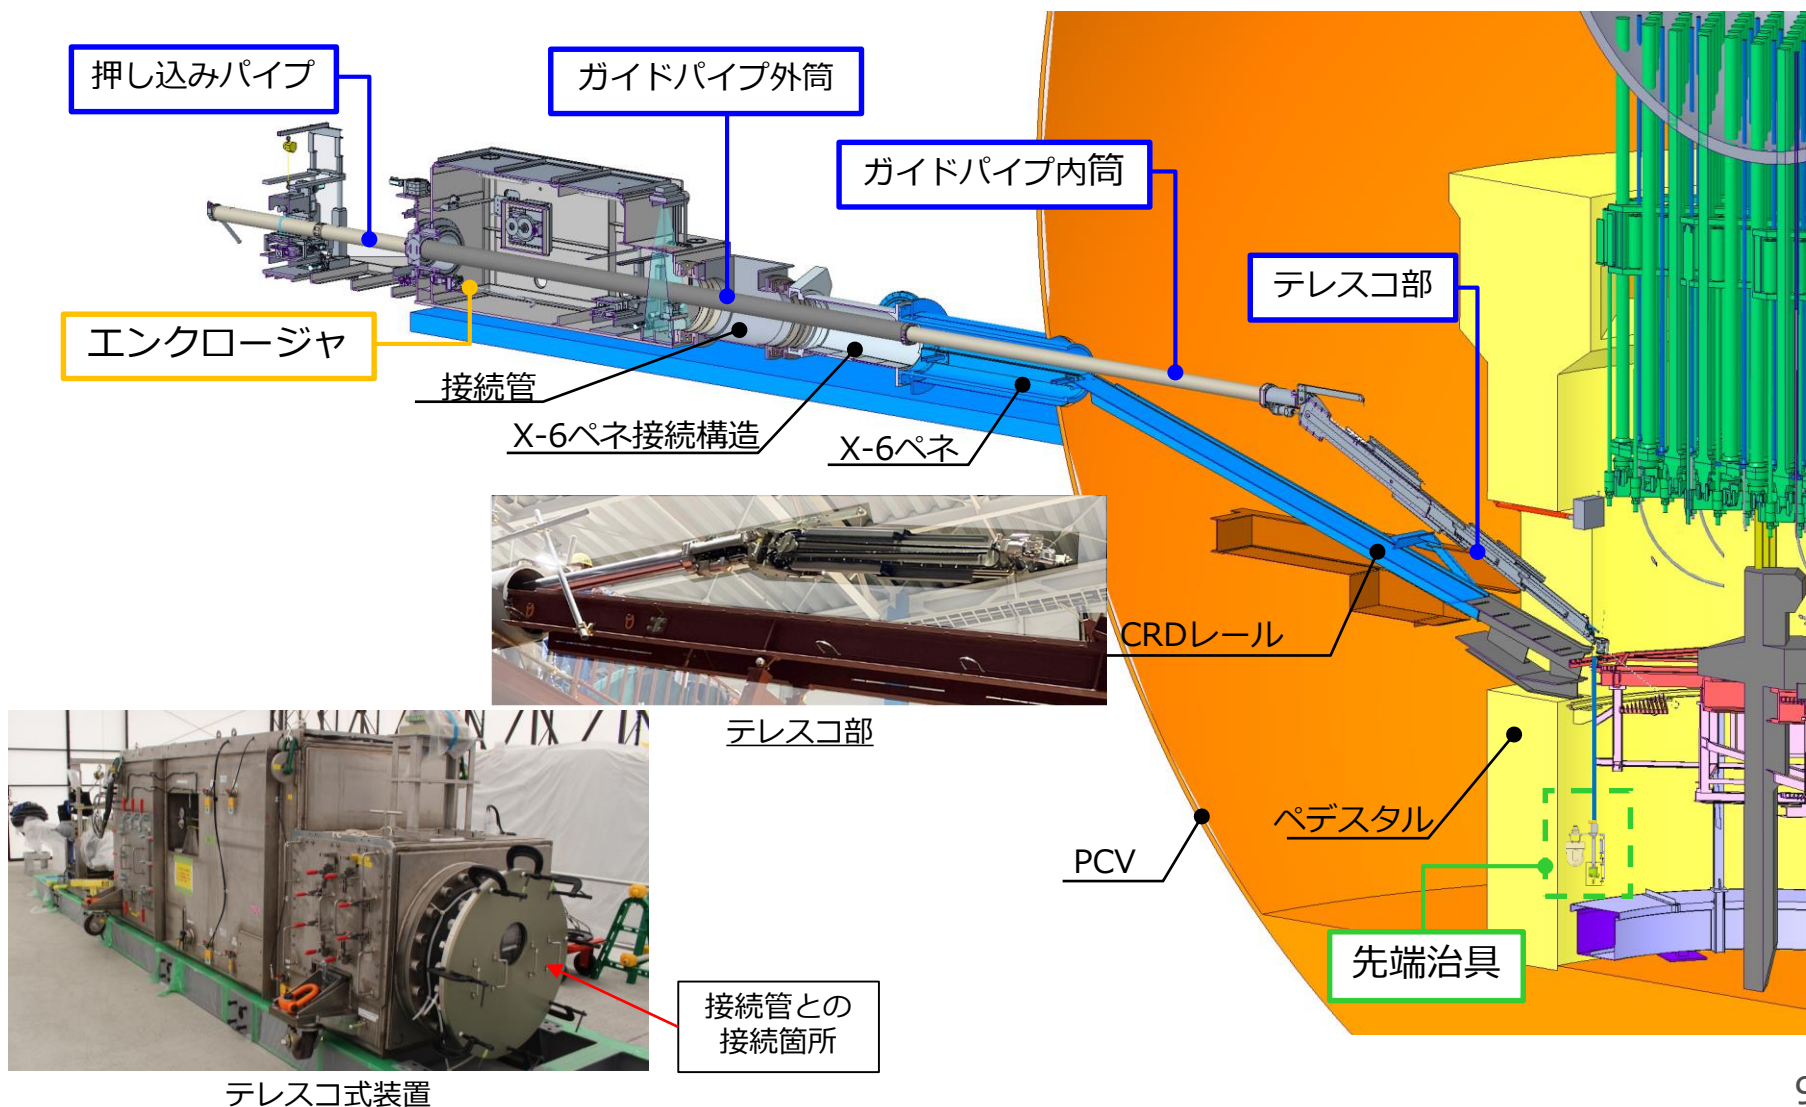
押し込みパイプ

ガイドパイプ外筒

ガイドパイプ内筒

テレスコ部

エンクロージャ

接続管

X-6ペネ接続構造

X-6ペネ

CRDレール

テレスコ部

ペデスタル

PCV

先端治具

接続管との接続箇所

テレスコ式装置

9